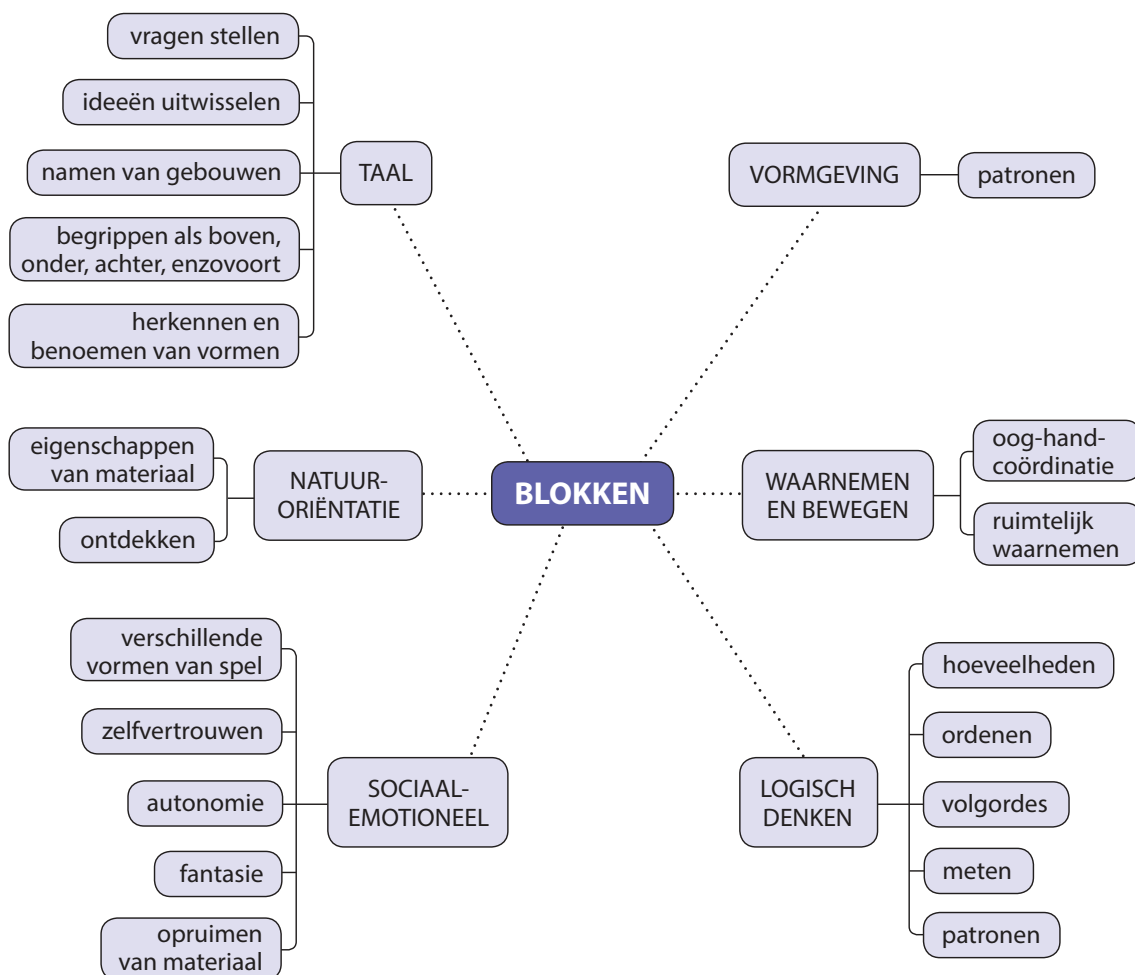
BLOKKEN

TAAL
vragen stellen
ideeën uitwisselen
namen van gebouwen
begrippen als boven, onder, achter, enzovoort
herkennen en benoemen van vormen

VORMGEVING
patronen

NATUUR-ORIËNTATIE
eigenschappen van materiaal
ontdekken

WAARNEMEN EN BEWEGEN
oog-hand-coördinatie
ruimtelijk waarnemen

SOCIAAL-EMOTIONEEL
verschillende vormen van spel
zelfvertrouwen
autonomie
fantasie
opruimen van materiaal

LOGISCH DENKEN
hoeveelheden
ordenen
volgordes
meten
patronen